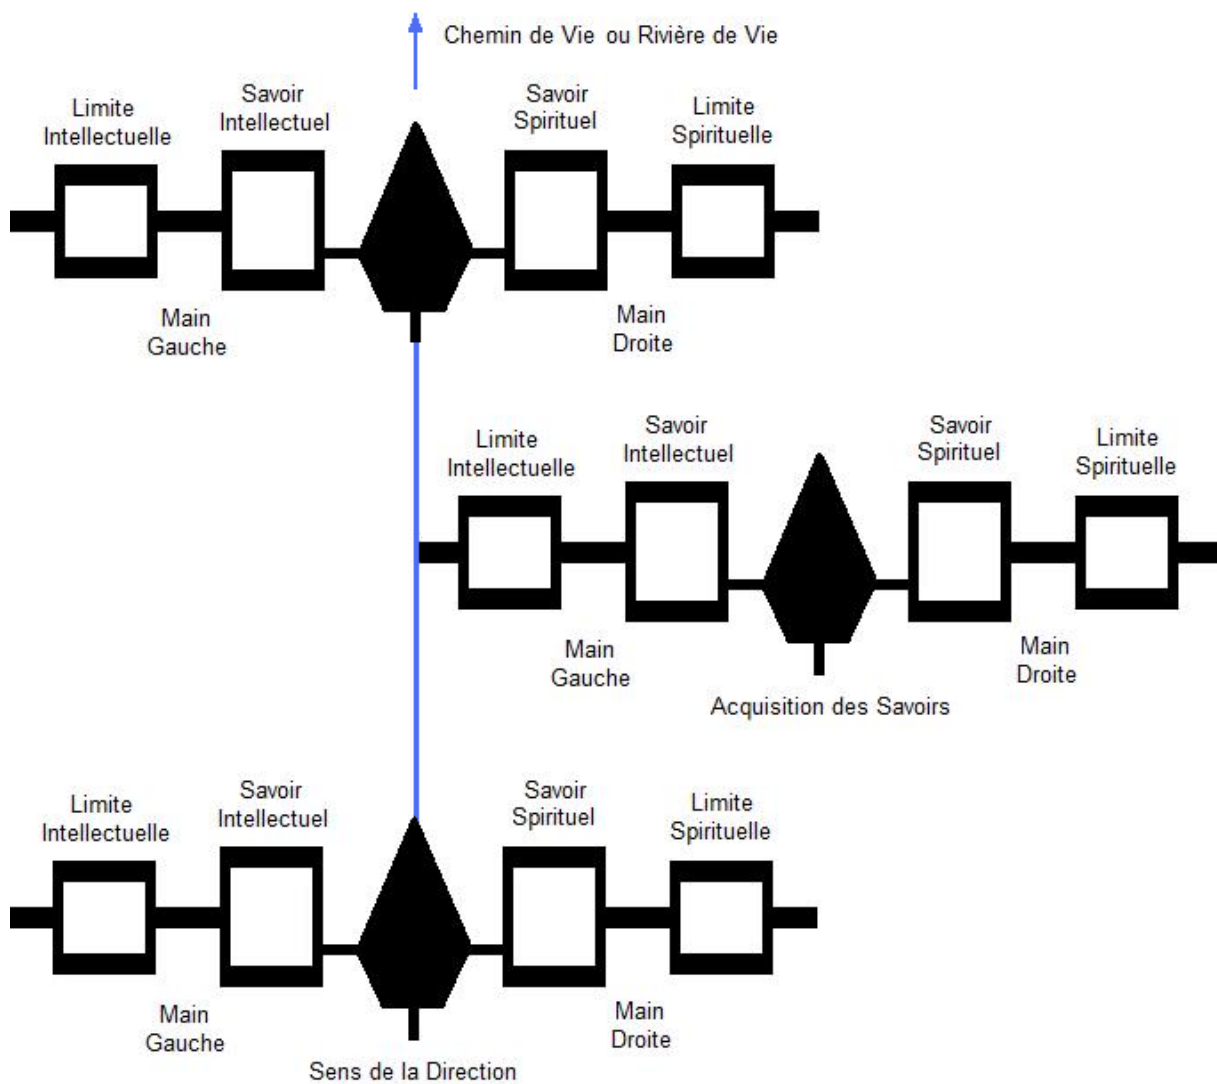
Chemin de Vie ou Rivière de Vie

Limite Intellectuelle

Savoir Intellectuel

Savoir Spirituel

Limite Spirituelle

Main Gauche

Main Droite

Limite Intellectuelle

Savoir Intellectuel

Savoir Spirituel

Limite Spirituelle

Main Gauche

Main Droite

Acquisition des Savoirs

Limite Intellectuelle

Savoir Intellectuel

Savoir Spirituel

Limite Spirituelle

Main Gauche

Main Droite

Sens de la Direction